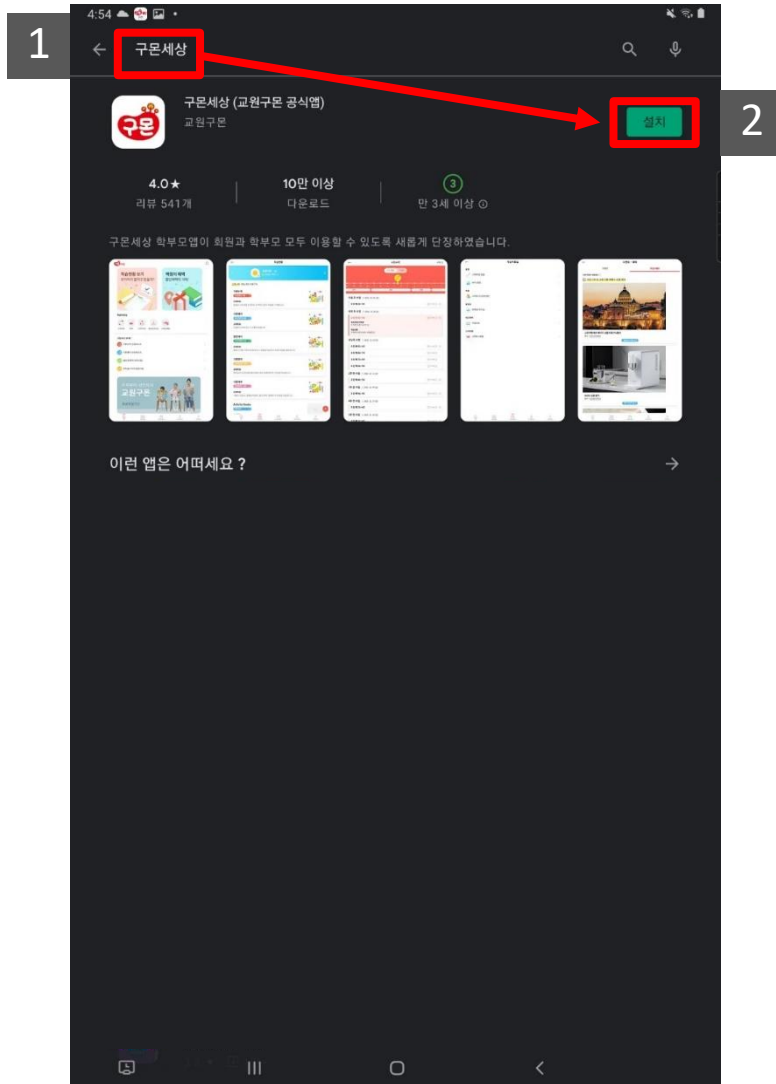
4:54

1

구몬세상

2

구몬

구몬세상 (교원구몬 공식앱)
교원구몬

설치

4.0★
리뷰 541개

10만 이상
다운로드

3
만 3세 이상 ⓘ

구몬세상 학부모앱이 회원과 학부모 모두 이용할 수 있도록 새롭게 단장하였습니다.

교원구몬

이런 앱은 어떠세요 ?